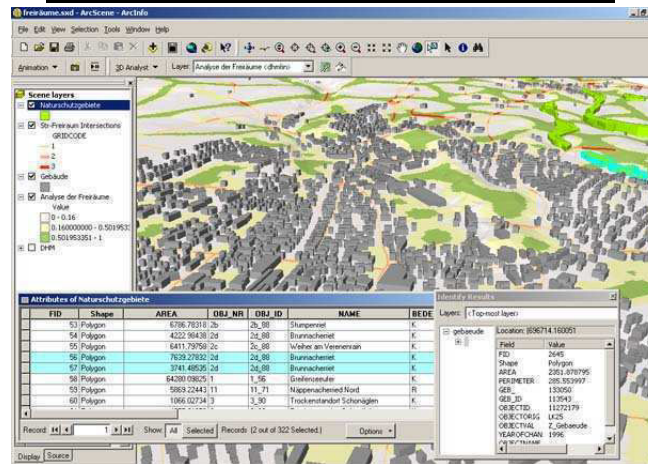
Freiräume.sxd - ArcScene - ArcInfo

File Edit View Selection Tools Window Help

Animation ▾ 3D Analyst ▾ Layer: Analyse der Freiräume (dhmfrei)

Scene layers
Naturschutzgebiete
Str-Freiraum Intersections
GRIDCODE
1
2
3
Gebäude
Analyse der Freiräume
Value
0 - 0.16
0.160000000 - 0.501953
0.501953351 - 1
DHM

Attributes of Naturschutzgebiete

| | FID | Shape | AREA | OBJ_NR | OBJ_ID | NAME | BEDE |
|---|---|---|---|---|---|---|---|
| | 53 | Polygon | 6796.78318 | 2b | 2b_08 | Stumpenriet | K |
| | 54 | Polygon | 4222.96438 | 2d | 2d_08 | Brunnacherriet | K |
| | 55 | Polygon | 6411.79758 | 2c | 2c_08 | Weiher am Vereneinrain | K |
| | 56 | Polygon | 7639.27832 | 2d | 2d_08 | Brunnacherriet | K |
| | 57 | Polygon | 3741.48535 | 2d | 2d_08 | Brunnacherriet | K |
| | 58 | Polygon | 64280.09825 | 1 | 1_56 | Greifenseeufer | K |
| | 59 | Polygon | 5869.22443 | 11 | 11_71 | Näppenachenried Nord | R |
| | 60 | Polygon | 1066.02734 | 3 | 3_90 | Trockenstandort Schönaglen | K |

Record: 1 Show: All Selected Records (2 out of 322 Selected.) Options ▾

Display Source

Identify Results
Layers: <Top-most layer>
gebaeude Location: (696714.160051
| Field | Value |
|---|---|
| FID | 2645 |
| Shape | Polygon |
| AREA | 2351.878795 |
| PERIMETER | 285.553997 |
| GEB_ | 133050 |
| GEB_ID | 113543 |
| OBJECTID | 11272179 |
| OBJECTORIG | LK25 |
| OBJECTVAL | Z_Gebaeude |
| YEAROFCHAN | 1996 |
| OBJECTNAME | |